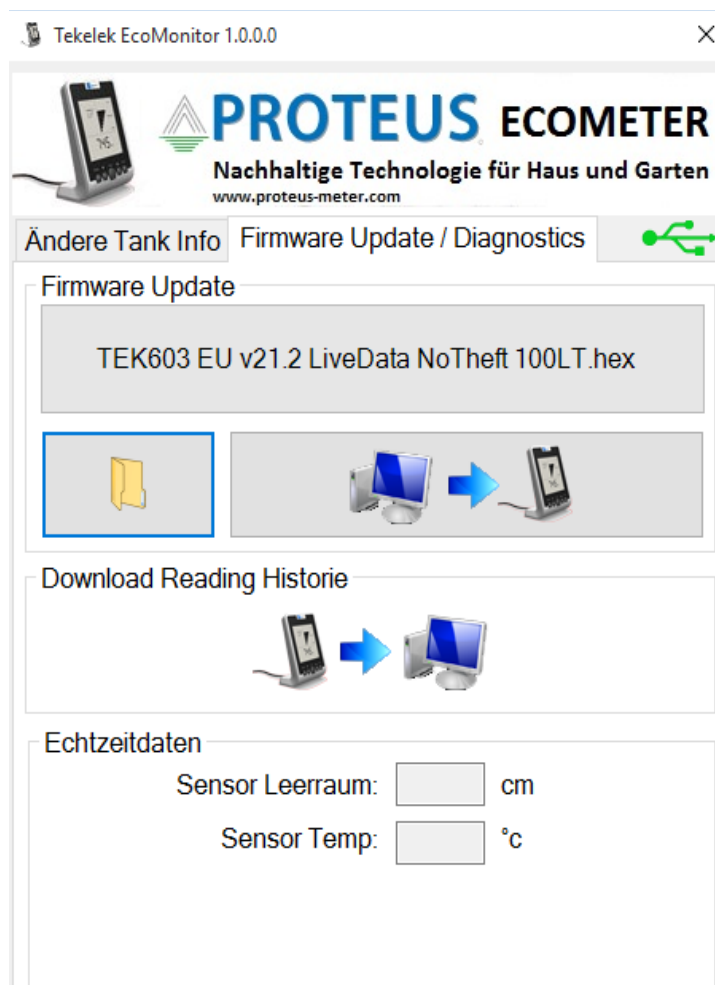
Tekelek EcoMonitor 1.0.0.0

×

PROTEUS ECOMETER

Nachhaltige Technologie für Haus und Garten

www.proteus-meter.com

Ändere Tank Info

Firmware Update / Diagnostics

Firmware Update

TEK603 EU v21.2 LiveData NoTheft 100LT.hex

Download Reading Historie

Echtzeitdaten

Sensor Leerraum: cm

Sensor Temp: °c